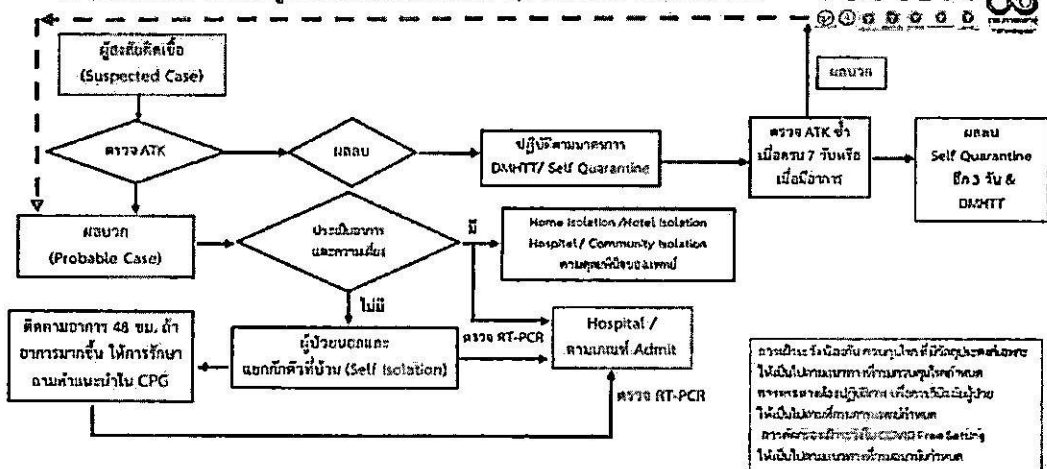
ผู้สงสัยติดเชื้อ (Suspected Case)

ตรวจ ATK

ผลลบ

ปฏิบัติตามมาตรการ DMHTT/ Self Quarantine

ตรวจ ATK ซ้ำ เมื่อครบ 7 วันหรือ เมื่อมีอาการ

ผลบวก

ผลลบ Self Quarantine อีก 3 วัน & DMHTT

ผลบวก (Probable Case)

ประเมินอาการ และความเสี่ยง

มี

Home Isolation /Hotel Isolation Hospital / Community Isolation ตามดุลพินิจของแพทย์

ไม่มี

ติดตามอาการ 48 ชม. ถ้า อาการมากขึ้น ให้การรักษา ตามคำแนะนำใน CPG

ผู้ป่วยนอกและ แยกกักตัวที่บ้าน (Self Isolation)

ตรวจ RT-PCR

Hospital / ตามเกณฑ์ Admit

ตรวจ RT-PCR

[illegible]